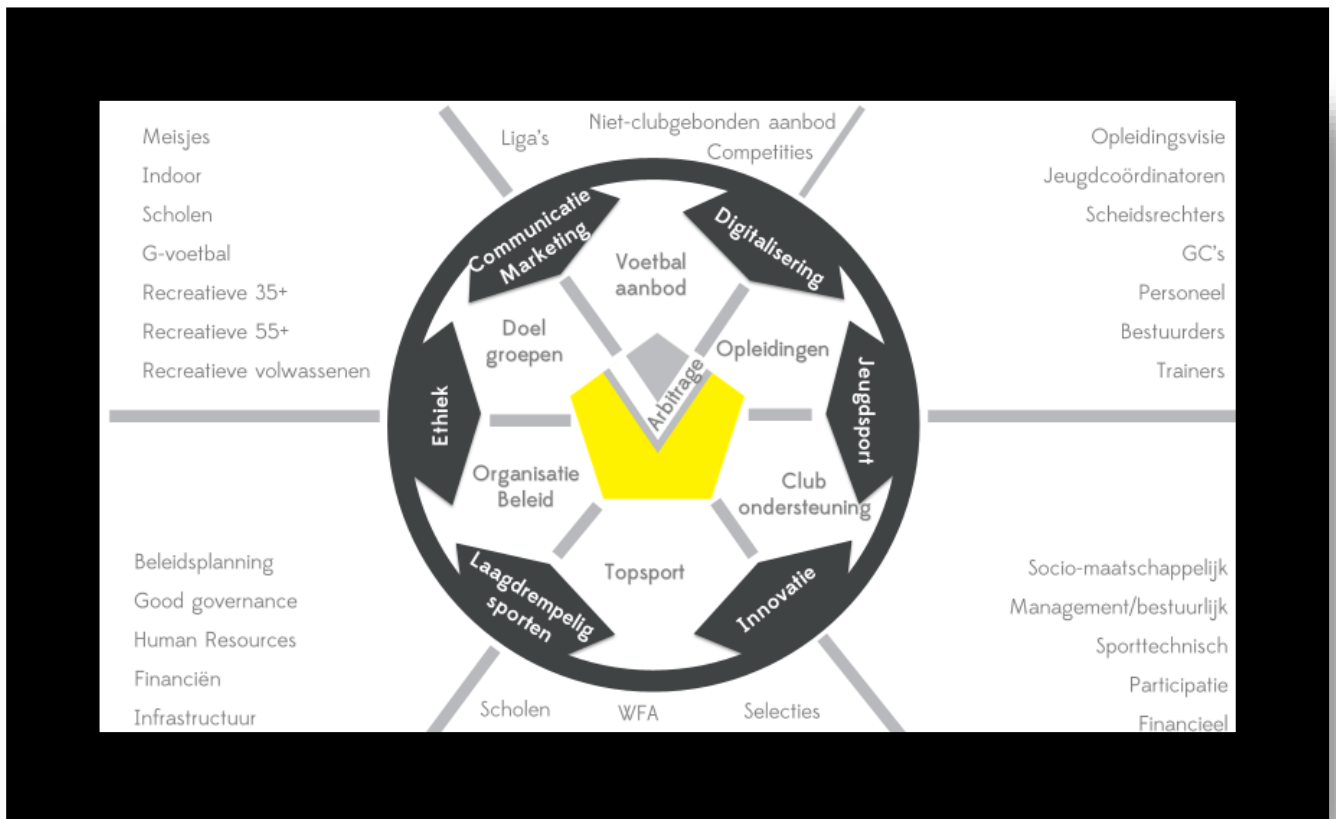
Meisjes
Indoor
Scholen
G-voetbal
Recreatieve 35+
Recreatieve 55+
Recreatieve volwassenen

Liga's

Niet-clubgebonden aanbod
Competities

Opleidingsvisie
Jeugdcoördinatoren
Scheidsrechters
GC's
Personeel
Bestuurders
Trainers

Communicatie Marketing

Digitalisering

Voetbal aanbod

Doel groepen

Opleidingen

Arbitrage

Ethiek

Jeugdsport

Organisatie Beleid

Club ondersteuning

Topsport

Laagdrempelig sporten

Innovatie

Beleidsplanning
Good governance
Human Resources
Financiën
Infrastructuur

Scholen

WFA

Selecties

Socio-maatschappelijk
Management/bestuurlijk
Sporttechnisch
Participatie
Financieel